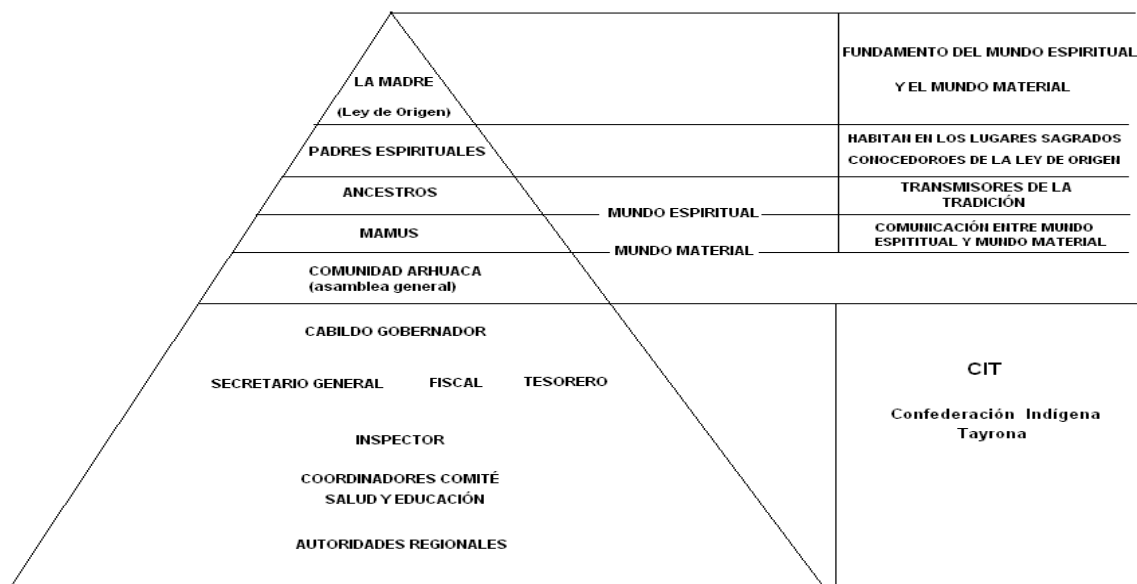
LA MADRE
(Ley de Origen)

FUNDAMENTO DEL MUNDO ESPIRITUAL
Y EL MUNDO MATERIAL

PADRES ESPIRITUALES

HABITAN EN LOS LUGARES SAGRADOS
CONOCEDOROES DE LA LEY DE ORIGEN

ANCESTROS

TRANSMISORES DE LA TRADICIÓN

MUNDO ESPIRITUAL

MAMUS

COMUNICACIÓN ENTRE MUNDO ESPITITUAL Y MUNDO MATERIAL

MUNDO MATERIAL

COMUNIDAD ARHUACA
(asamblea general)

CABILDO GOBERNADOR

SECRETARIO GENERAL FISCAL TESORERO

INSPECTOR

COORDINADORES COMITÉ
SALUD Y EDUCACIÓN

AUTORIDADES REGIONALES

CIT

Confederación Indígena Tayrona